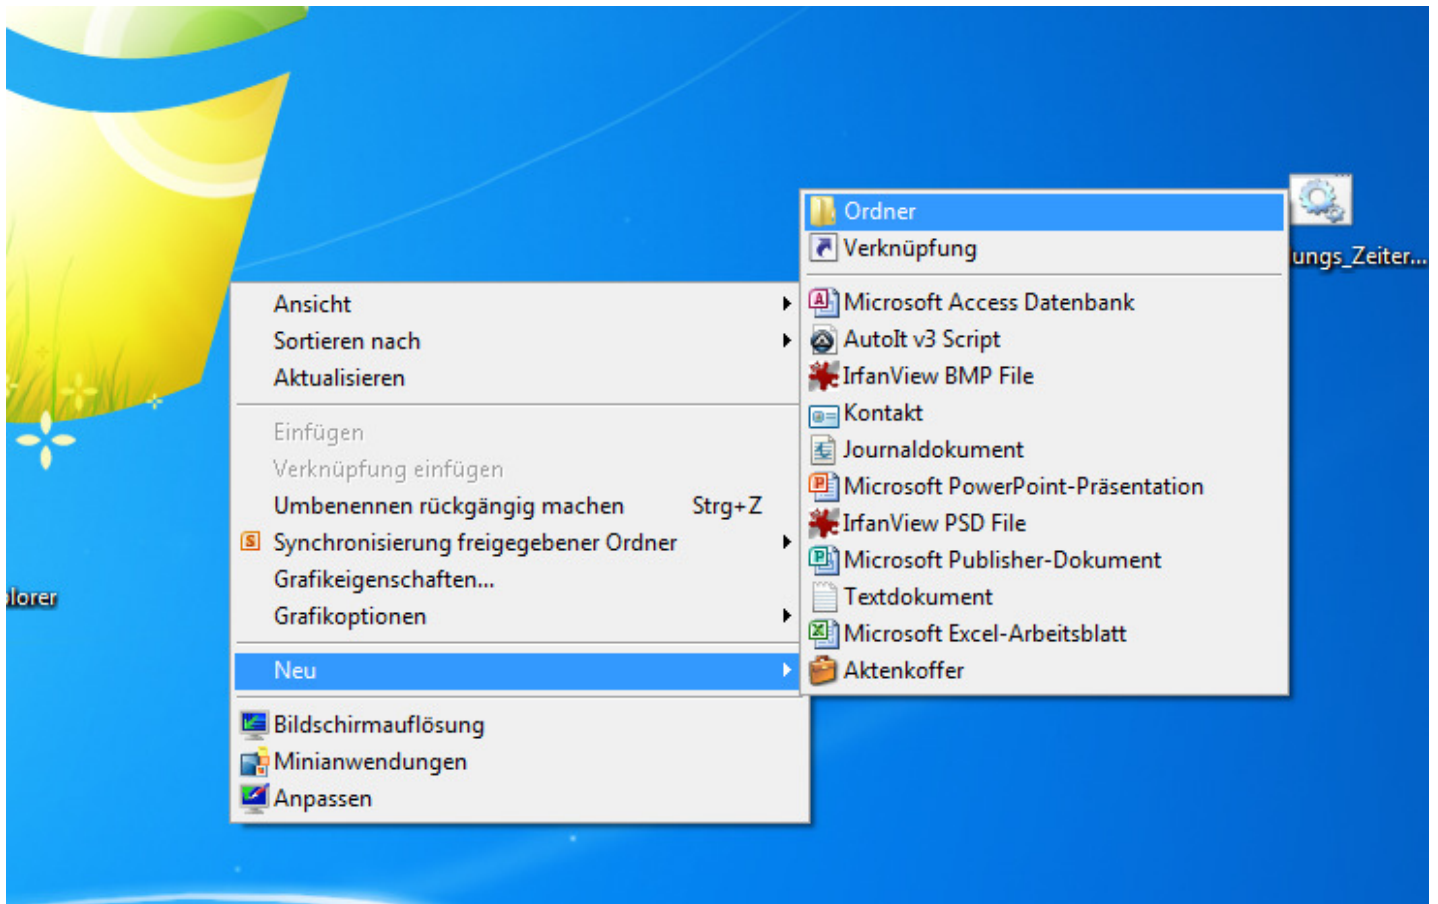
lorer

Ansicht
Sortieren nach
Aktualisieren

Einfügen
Verknüpfung einfügen
Umbenennen rückgängig machen Strg+Z
Synchronisierung freigegebener Ordner
Grafikeigenschaften...
Grafikoptionen

Neu

Bildschirmauflösung
Minianwendungen
Anpassen

Ordner
Verknüpfung

Microsoft Access Datenbank
AutoIt v3 Script
IrfanView BMP File
Kontakt
Journaldokument
Microsoft PowerPoint-Präsentation
IrfanView PSD File
Microsoft Publisher-Dokument
Textdokument
Microsoft Excel-Arbeitsblatt
Aktenkoffer

ungs_Zeiter...